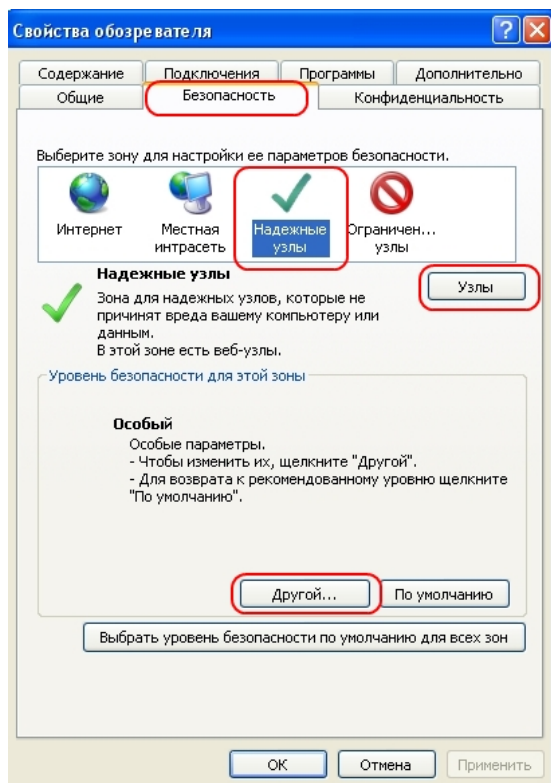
Свойства обозревателя

Содержание | Подключения | Программы | Дополнительно
Общие | Безопасность | Конфиденциальность

Выберите зону для настройки ее параметров безопасности.

Интернет
Местная интрасеть
Надежные узлы
Ограничен... узлы

Надежные узлы
Зона для надежных узлов, которые не причинят вреда вашему компьютеру или данным.
В этой зоне есть веб-узлы.

Узлы

Уровень безопасности для этой зоны

Особый
Особые параметры.
- Чтобы изменить их, щелкните "Другой".
- Для возврата к рекомендованному уровню щелкните "По умолчанию".

Другой...
По умолчанию

Выбрать уровень безопасности по умолчанию для всех зон

ОК
Отмена
Применить